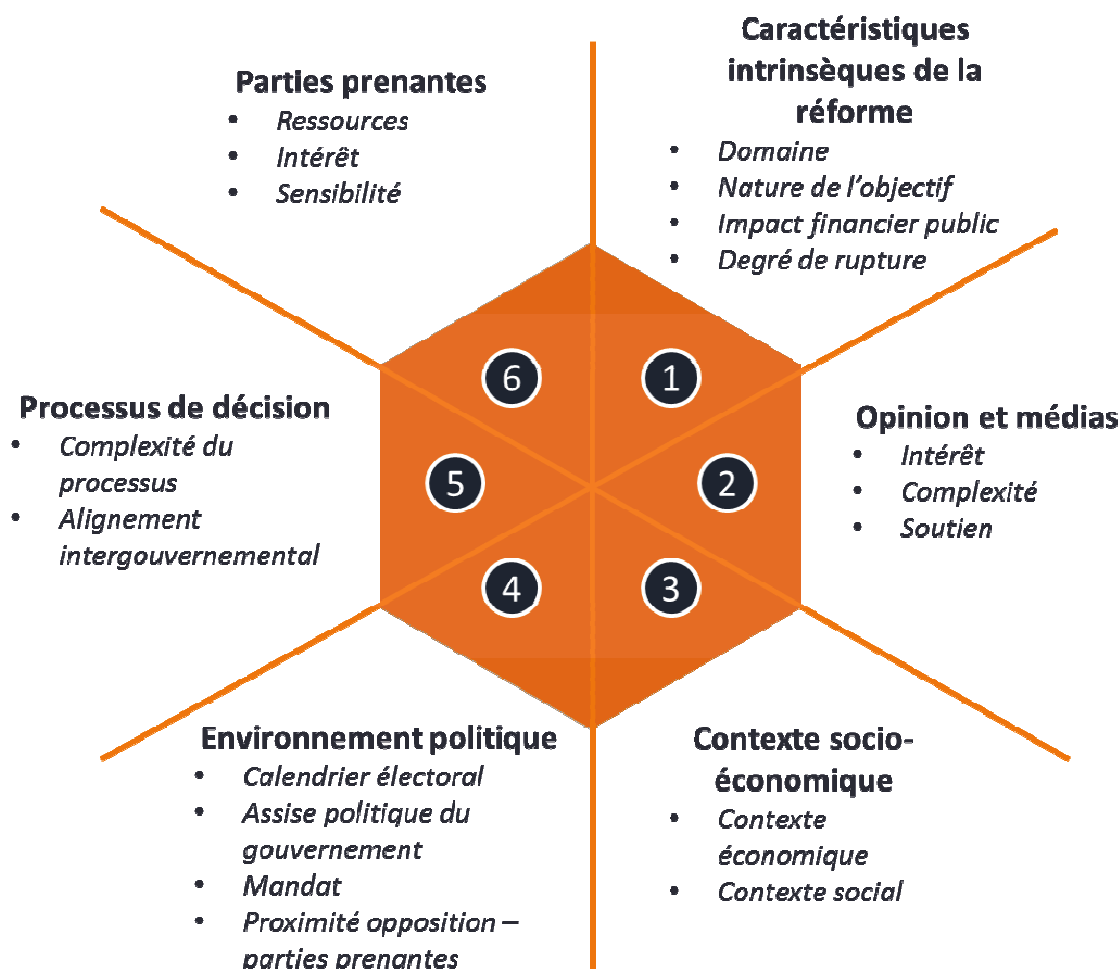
Caractéristiques intrinsèques de la réforme
• Domaine
• Nature de l'objectif
• Impact financier public
• Degré de rupture

Opinion et médias
• Intérêt
• Complexité
• Soutien

Contexte socio-économique
• Contexte économique
• Contexte social

Environnement politique
• Calendrier électoral
• Assise politique du gouvernement
• Mandat
• Proximité opposition – parties prenantes

Processus de décision
• Complexité du processus
• Alignement intergouvernemental

Parties prenantes
• Ressources
• Intérêt
• Sensibilité

6
1
5
2
4
3